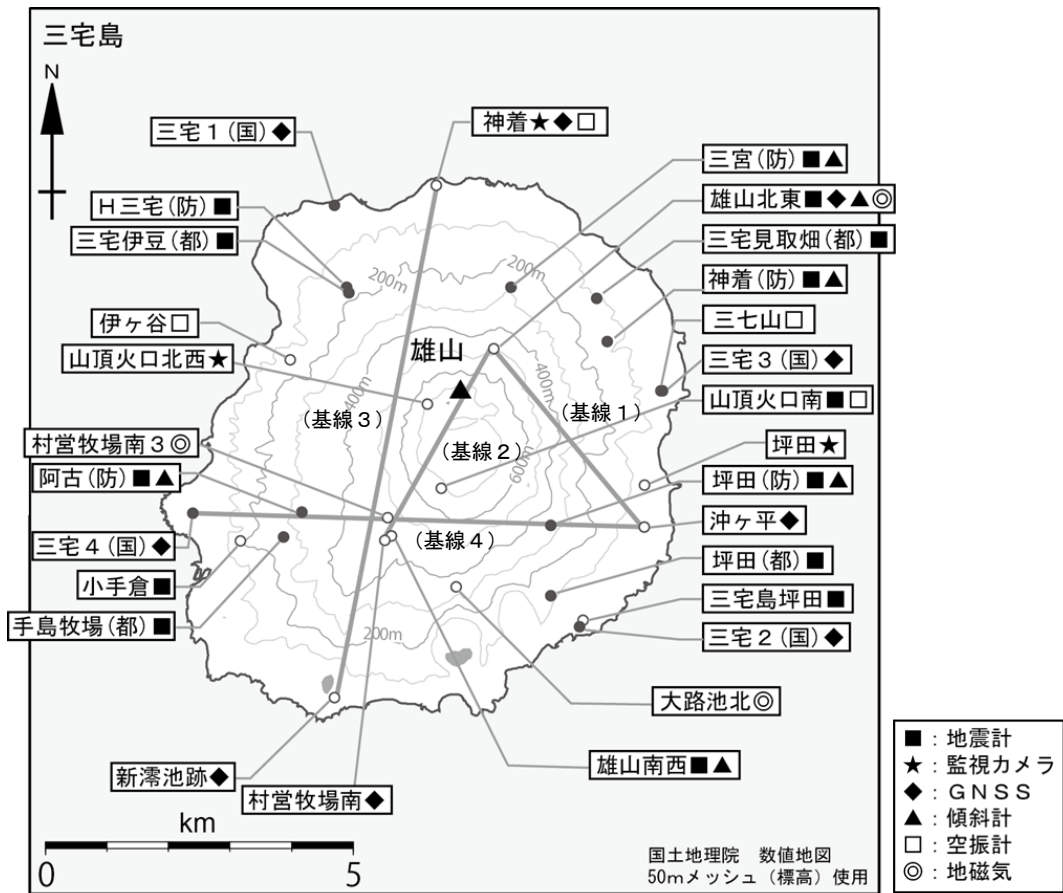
三宅島

N

三宅１(国)◆
神着★◆□
三宮(防)■▲
Ｈ三宅(防)■
雄山北東■◆▲◎
三宅伊豆(都)■
三宅見取畑(都)■
神着(防)■▲
伊ヶ谷□
三七山□
山頂火口北西★
雄山
三宅３(国)◆
山頂火口南■□
(基線３)
(基線１)
村営牧場南３◎
(基線２)
坪田★
阿古(防)■▲
坪田(防)■▲
沖ヶ平◆
(基線４)
三宅４(国)◆
坪田(都)■
小手倉■
三宅島坪田■
手島牧場(都)■
三宅２(国)◆
200m
200m
200m
400m
400m
600m
大路池北◎
雄山南西■▲
新澪池跡◆
村営牧場南◆

km
0
5

国土地理院　数値地図
50mメッシュ（標高）使用

■：地震計
★：監視カメラ
◆：ＧＮＳＳ
▲：傾斜計
□：空振計
◎：地磁気